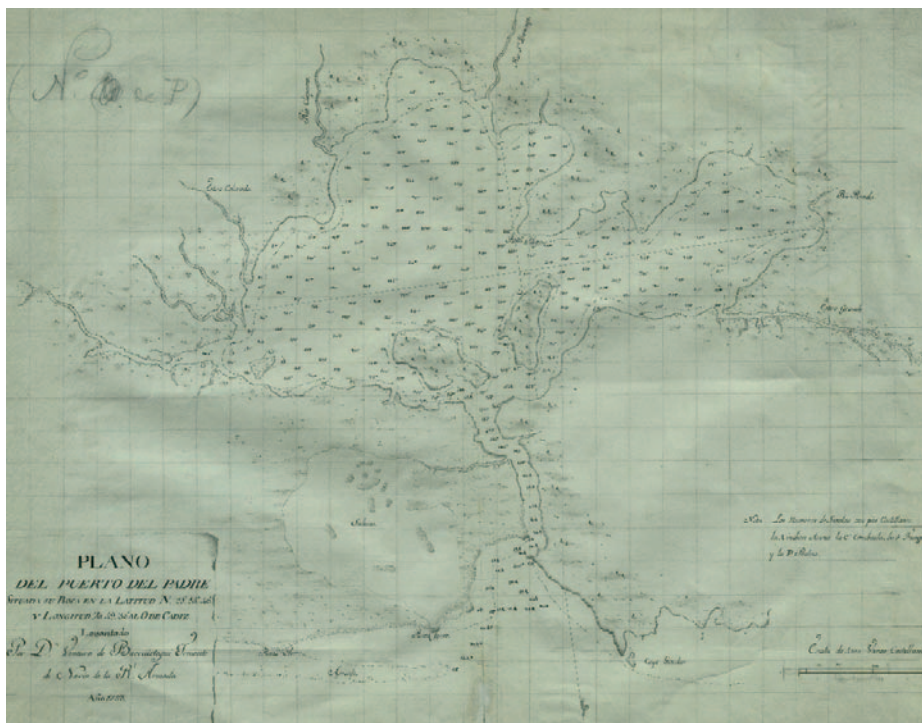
(N.° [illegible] de P.)

Rio Colorado

Rio Grande

Estero Grande

PLANO
DEL PUERTO DEL PADRE
SITUADA SU BOCA EN LA LATITUD N. 21 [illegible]
Y LONGITUD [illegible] AL O. DE CADIZ
Levantado
Por D.n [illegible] Teniente
de Navio de la R.l Armada
Año 17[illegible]

Nota. Los Numeros de Sondas son pies Castellanos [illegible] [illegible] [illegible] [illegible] y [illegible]

Salinas

Cayo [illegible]

Escala de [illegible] Castellanas